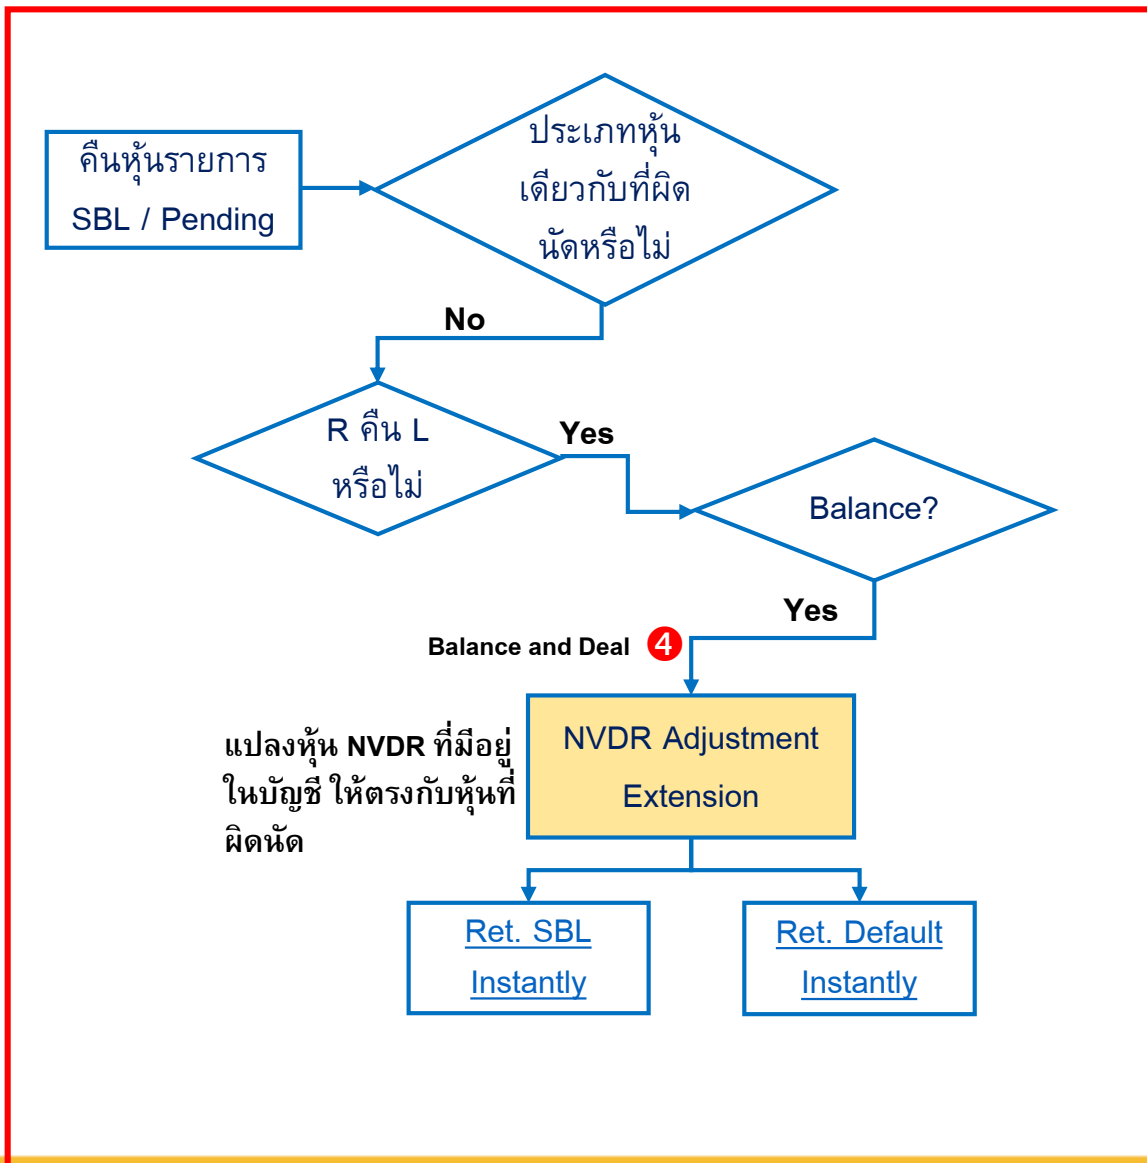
คืนหุ้นรายการ SBL / Pending

ประเภทหุ้นเดียวกับที่ผิดนัดหรือไม่

No

R คืน L หรือไม่

Yes

Balance?

Yes

Balance and Deal 4

แปลงหุ้น NVDR ที่มีอยู่ในบัญชี ให้ตรงกับหุ้นที่ผิดนัด

NVDR Adjustment Extension

Ret. SBL Instantly

Ret. Default Instantly